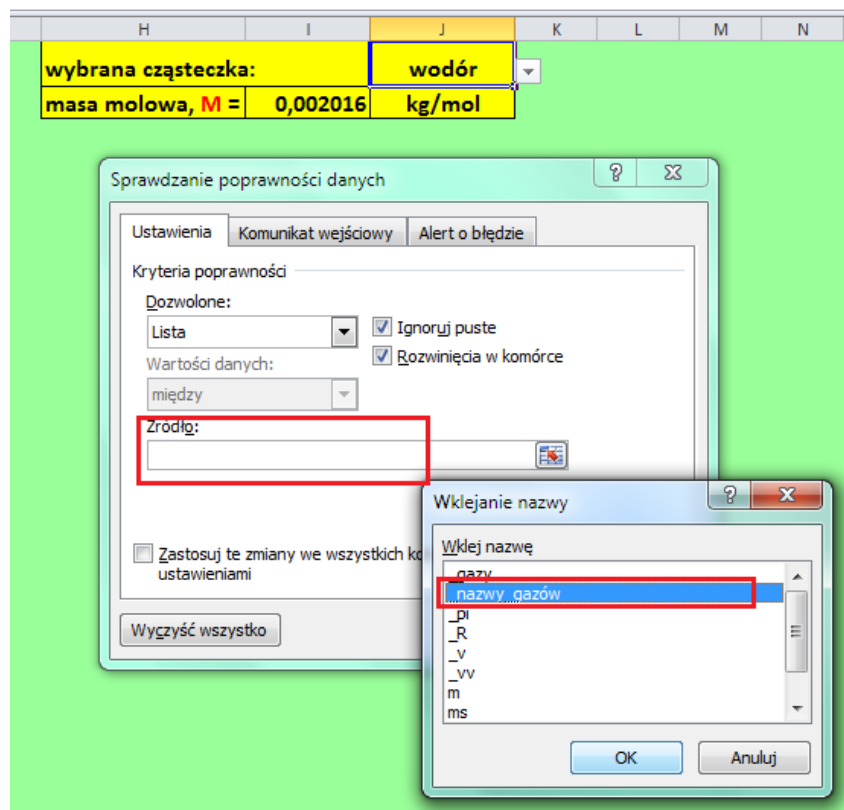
| H | I | J | K | L | M | N |
|---|---|---|---|---|---|---|
| wybrana cząsteczka: | | wodór | | | | |
| masa molowa, M = | 0,002016 | kg/mol | | | | |

Sprawdzanie poprawności danych

?

Ustawienia | Komunikat wejściowy | Alert o błędzie

Kryteria poprawności

Dozwolone:

Lista

Ignoruj puste

Rozwinięcia w komórce

Wartości danych:

między

Źródło:

Zastosuj te zmiany we wszystkich ko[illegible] ustawieniami

Wyczyść wszystko

Wklejanie nazwy

?

Wklej nazwę

_gazy
_nazwy_gazów
_pi
_R
_v
_vv
m
ms

OK

Anuluj